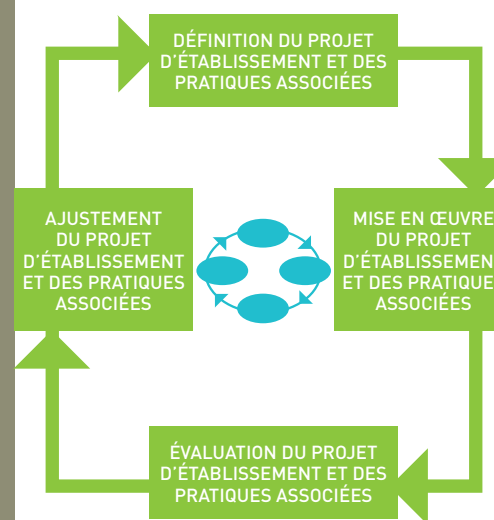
DÉFINITION DU PROJET D'ÉTABLISSEMENT ET DES PRATIQUES ASSOCIÉES

AJUSTEMENT DU PROJET D'ÉTABLISSEMENT ET DES PRATIQUES ASSOCIÉES

MISE EN ŒUVRE DU PROJET D'ÉTABLISSEMEN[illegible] ET DES PRATIQUE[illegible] ASSOCIÉES

ÉVALUATION DU PROJET D'ÉTABLISSEMENT ET DES PRATIQUES ASSOCIÉES